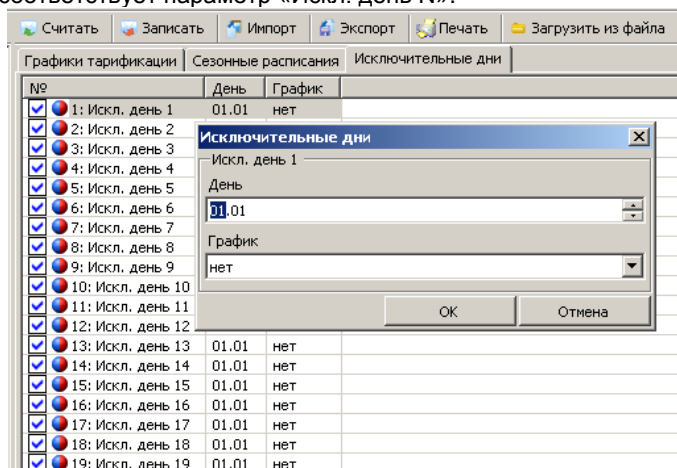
соответствует параметр «Искл. день N».

Считать | Записать | Импорт | Экспорт | Печать | Загрузить из файла

Графики тарификации | Сезонные расписания | Исключительные дни

| № | День | График |
|---|---|---|
| 1: Искл. день 1 | 01.01 | нет |
| 2: Искл. день 2 | | |
| 3: Искл. день 3 | | |
| 4: Искл. день 4 | | |
| 5: Искл. день 5 | | |
| 6: Искл. день 6 | | |
| 7: Искл. день 7 | | |
| 8: Искл. день 8 | | |
| 9: Искл. день 9 | | |
| 10: Искл. день 10 | | |
| 11: Искл. день 11 | | |
| 12: Искл. день 12 | | |
| 13: Искл. день 13 | 01.01 | нет |
| 14: Искл. день 14 | 01.01 | нет |
| 15: Искл. день 15 | 01.01 | нет |
| 16: Искл. день 16 | 01.01 | нет |
| 17: Искл. день 17 | 01.01 | нет |
| 18: Искл. день 18 | 01.01 | нет |
| 19: Искл. день 19 | 01.01 | нет |

Исключительные дни
Искл. день 1
День
01.01
График
нет
OK
Отмена